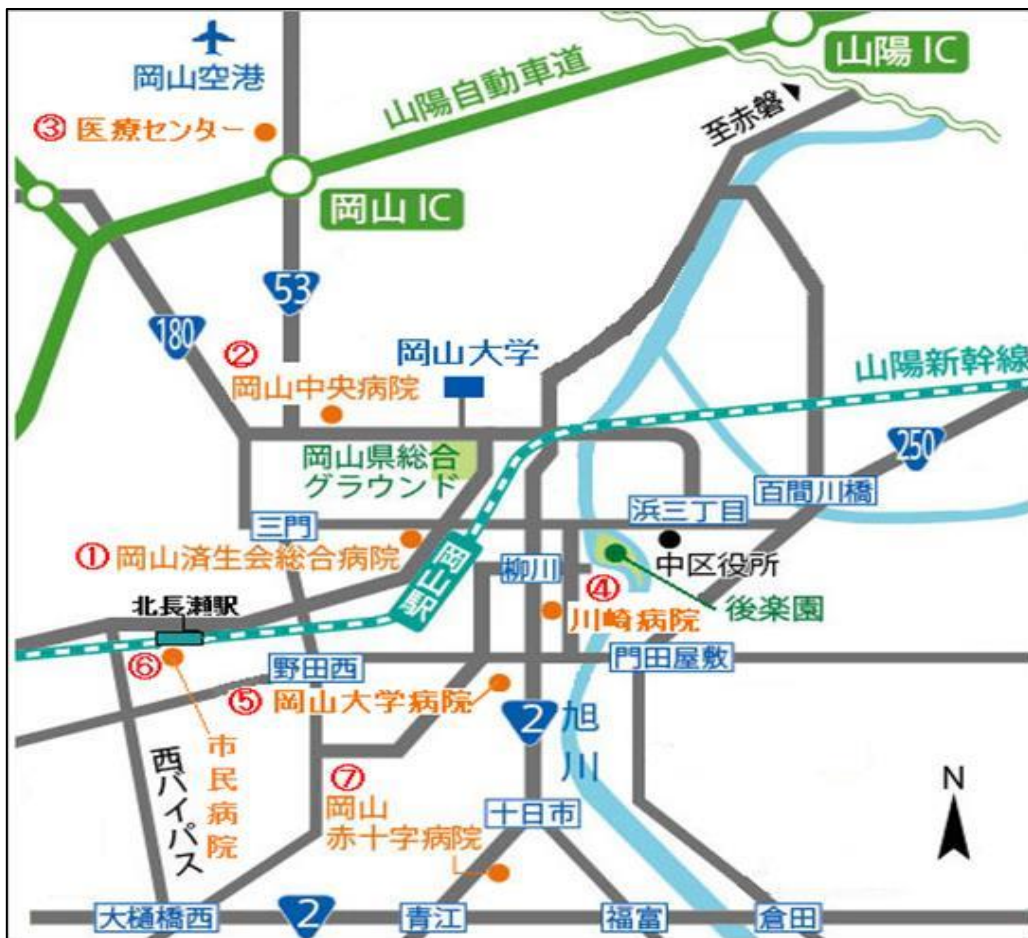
岡山空港
③ 医療センター
山陽自動車道
山陽 IC
至赤磐
岡山 IC
53
180
② 岡山中央病院
岡山大学
山陽新幹線
250
岡山県総合グラウンド
百間川橋
浜三丁目
三門
① 岡山済生会総合病院
岡山駅
柳川
中区役所
④ 川崎病院
後楽園
北長瀬駅
⑥
野田西
門田屋敷
⑤ 岡山大学病院
2
旭川
市民病院
西バイパス
⑦ 岡山赤十字病院
N
十日市
大樋橋西
2
青江
福富
倉田